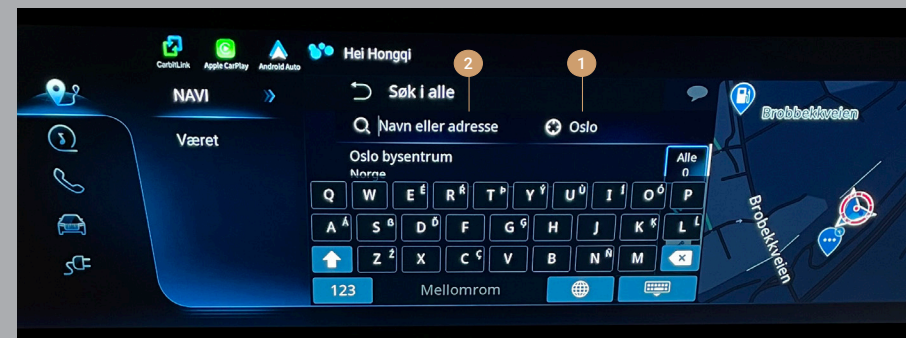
CarbitLink Apple CarPlay Android Auto Hei Hongqi

2 1

NAVI »

Været

Søk i alle

Navn eller adresse

Oslo

Oslo bysentrum
Norge

Alle
0

Q W E R T Y U I O P
A S D F G H J K L
Z X C V B N M

123 Mellomrom

Brobbekkveien

Brobbekkveien